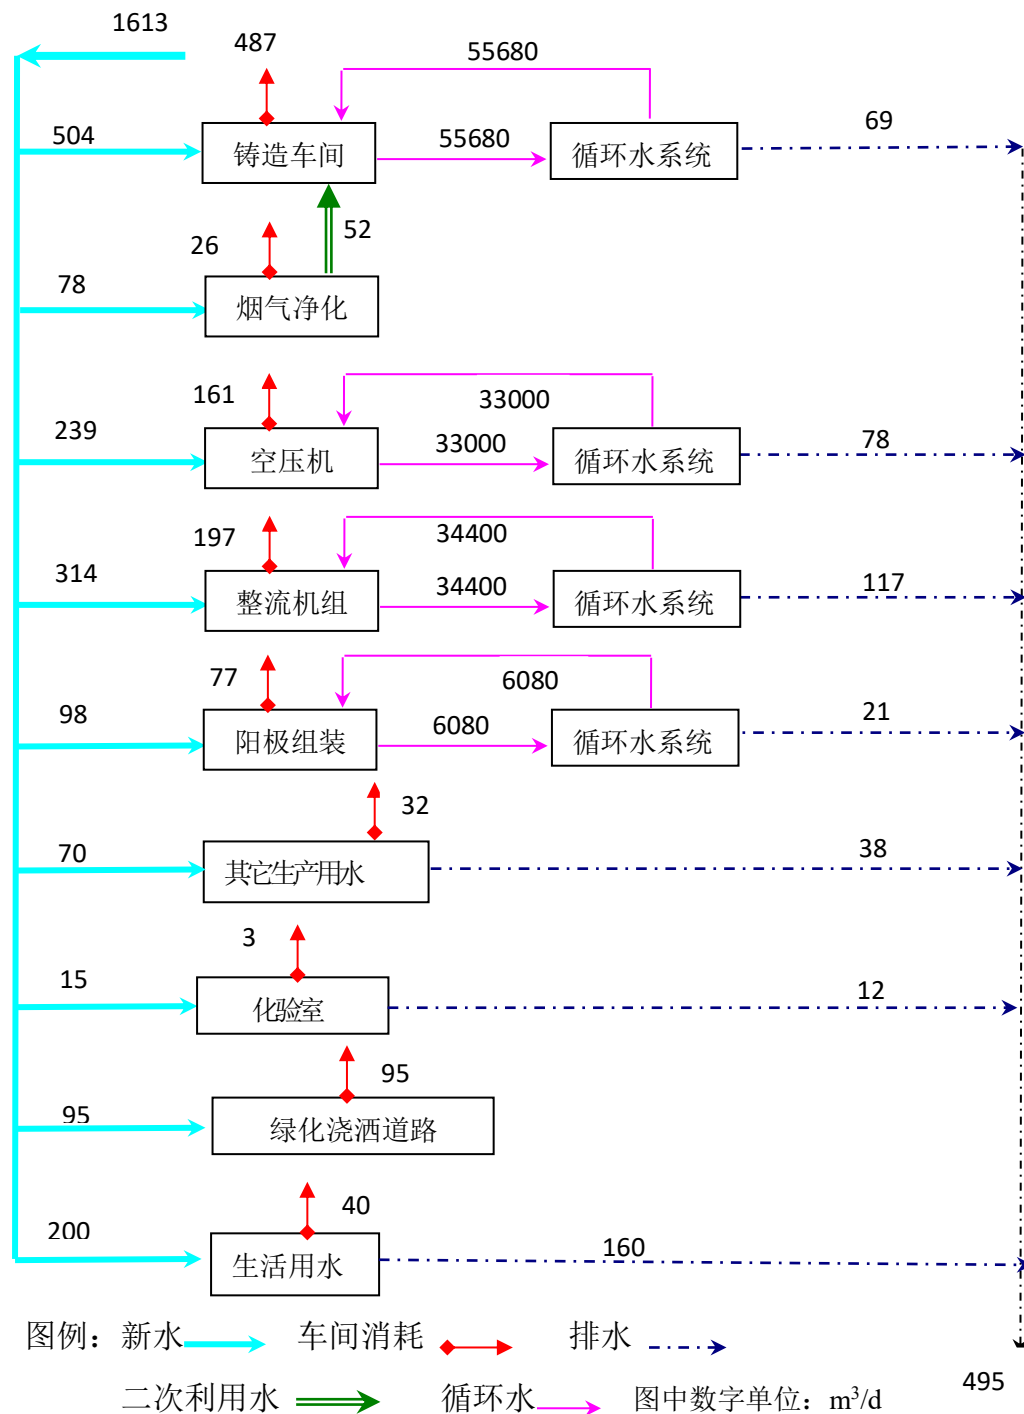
1613
487
55680
504
铸造车间
55680
循环水系统
69
26
52
78
烟气净化
161
33000
239
空压机
33000
循环水系统
78
197
34400
314
整流机组
34400
循环水系统
117
77
6080
98
阳极组装
6080
循环水系统
21
32
70
其它生产用水
38
3
15
化验室
12
95
95
绿化浇洒道路
40
200
生活用水
160
图例：新水
车间消耗
排水
495
二次利用水
循环水
图中数字单位：$m^3/d$